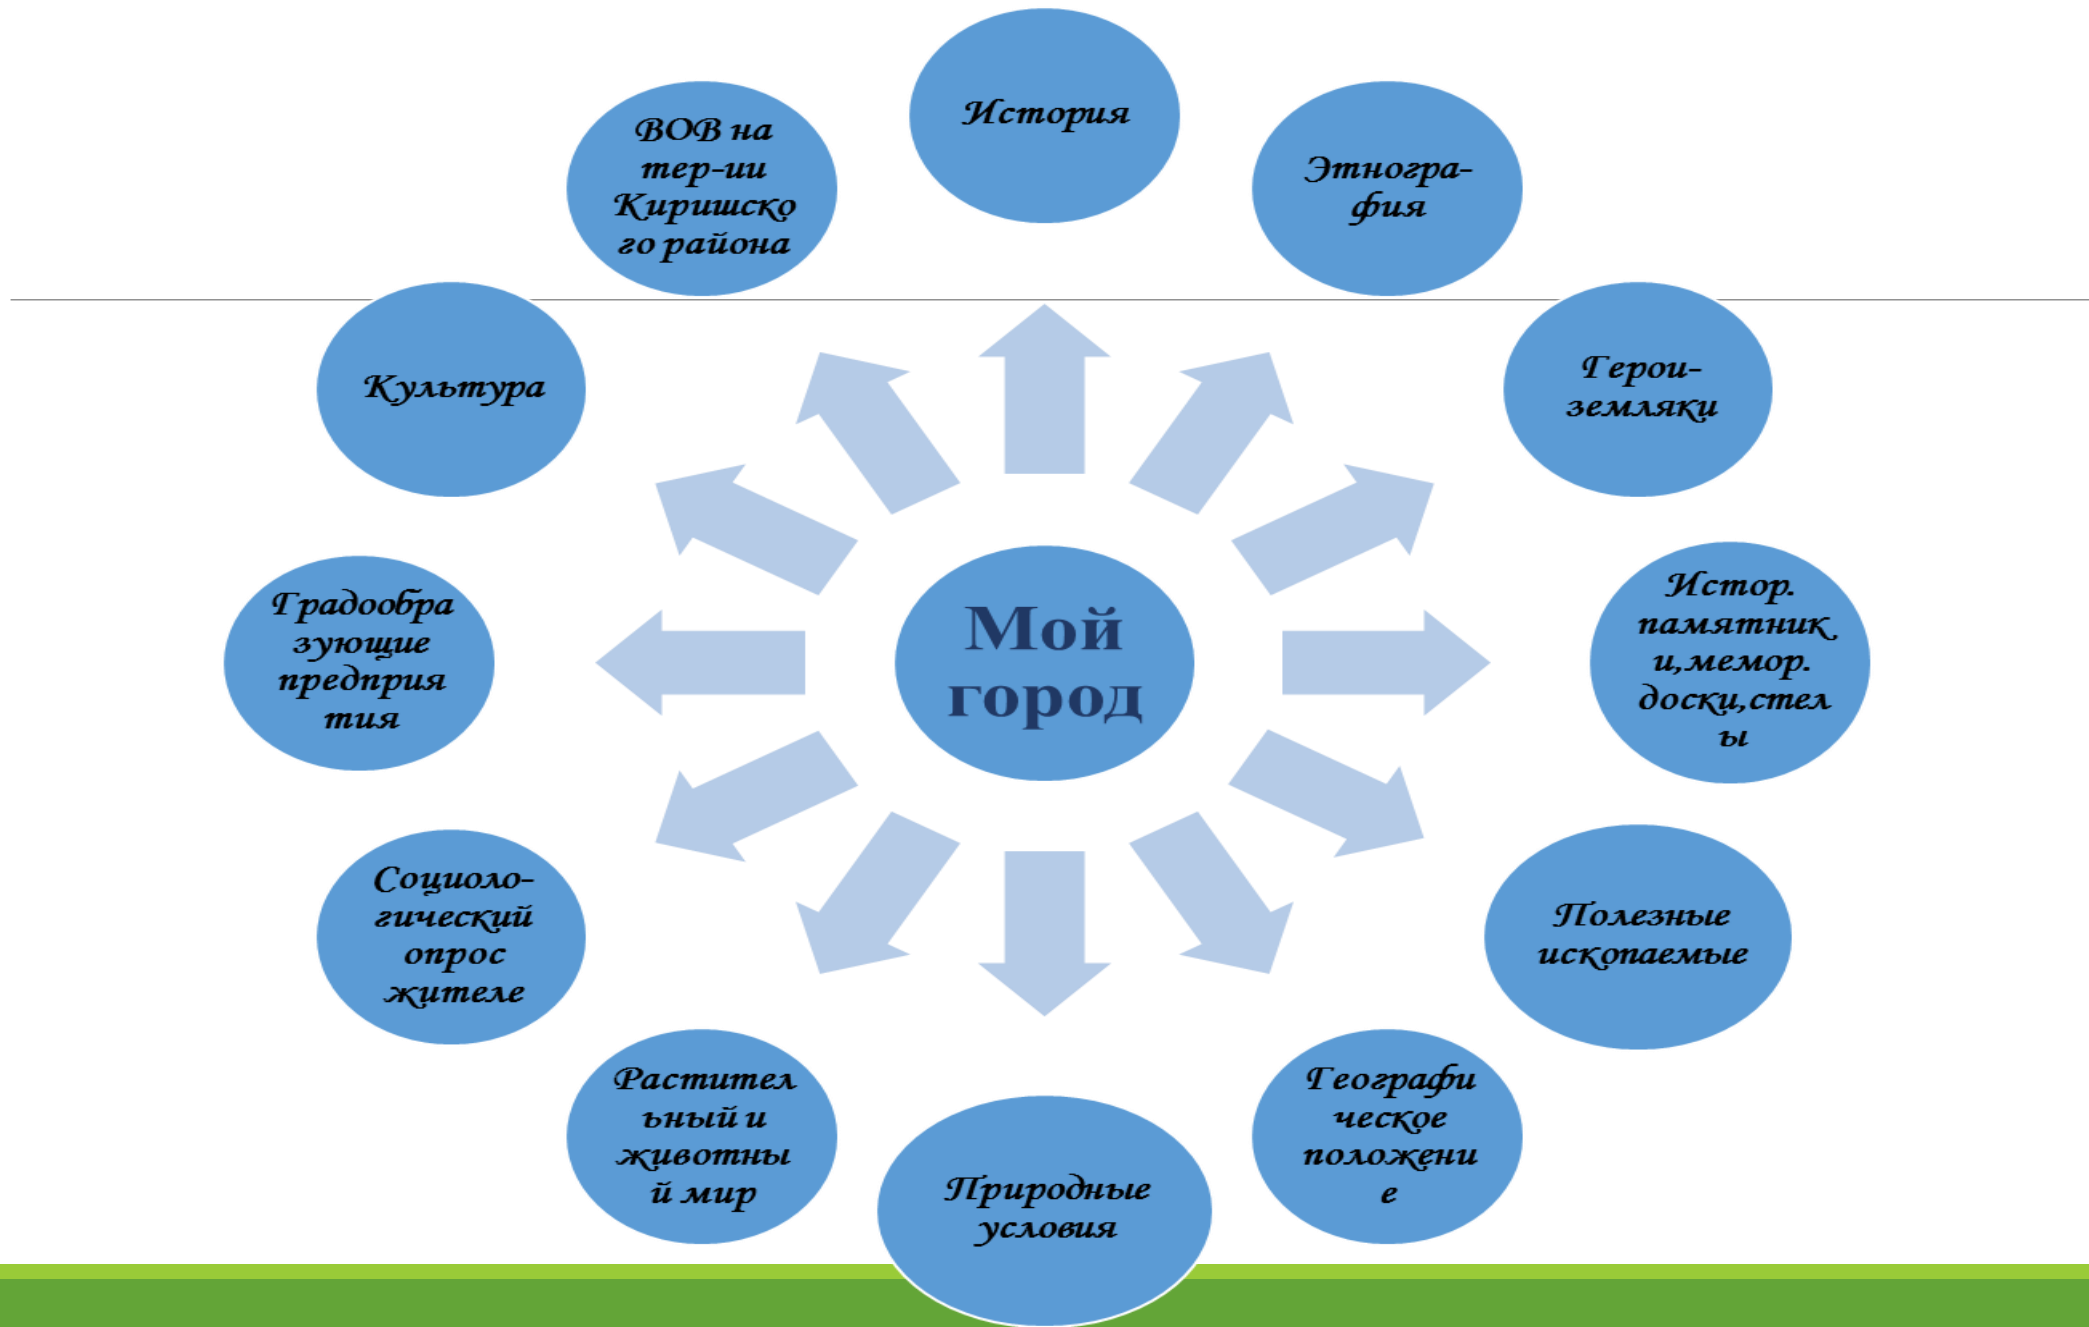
Мой город

История

Этнография

Герои-земляки

Истор. памятники,мемор. доски,стелы

Полезные ископаемые

Географическое положение

Природные условия

Растительный и животный мир

Социологический опрос жителе

Градообразующие предприятия

Культура

ВОВ на тер-ии Киришского района